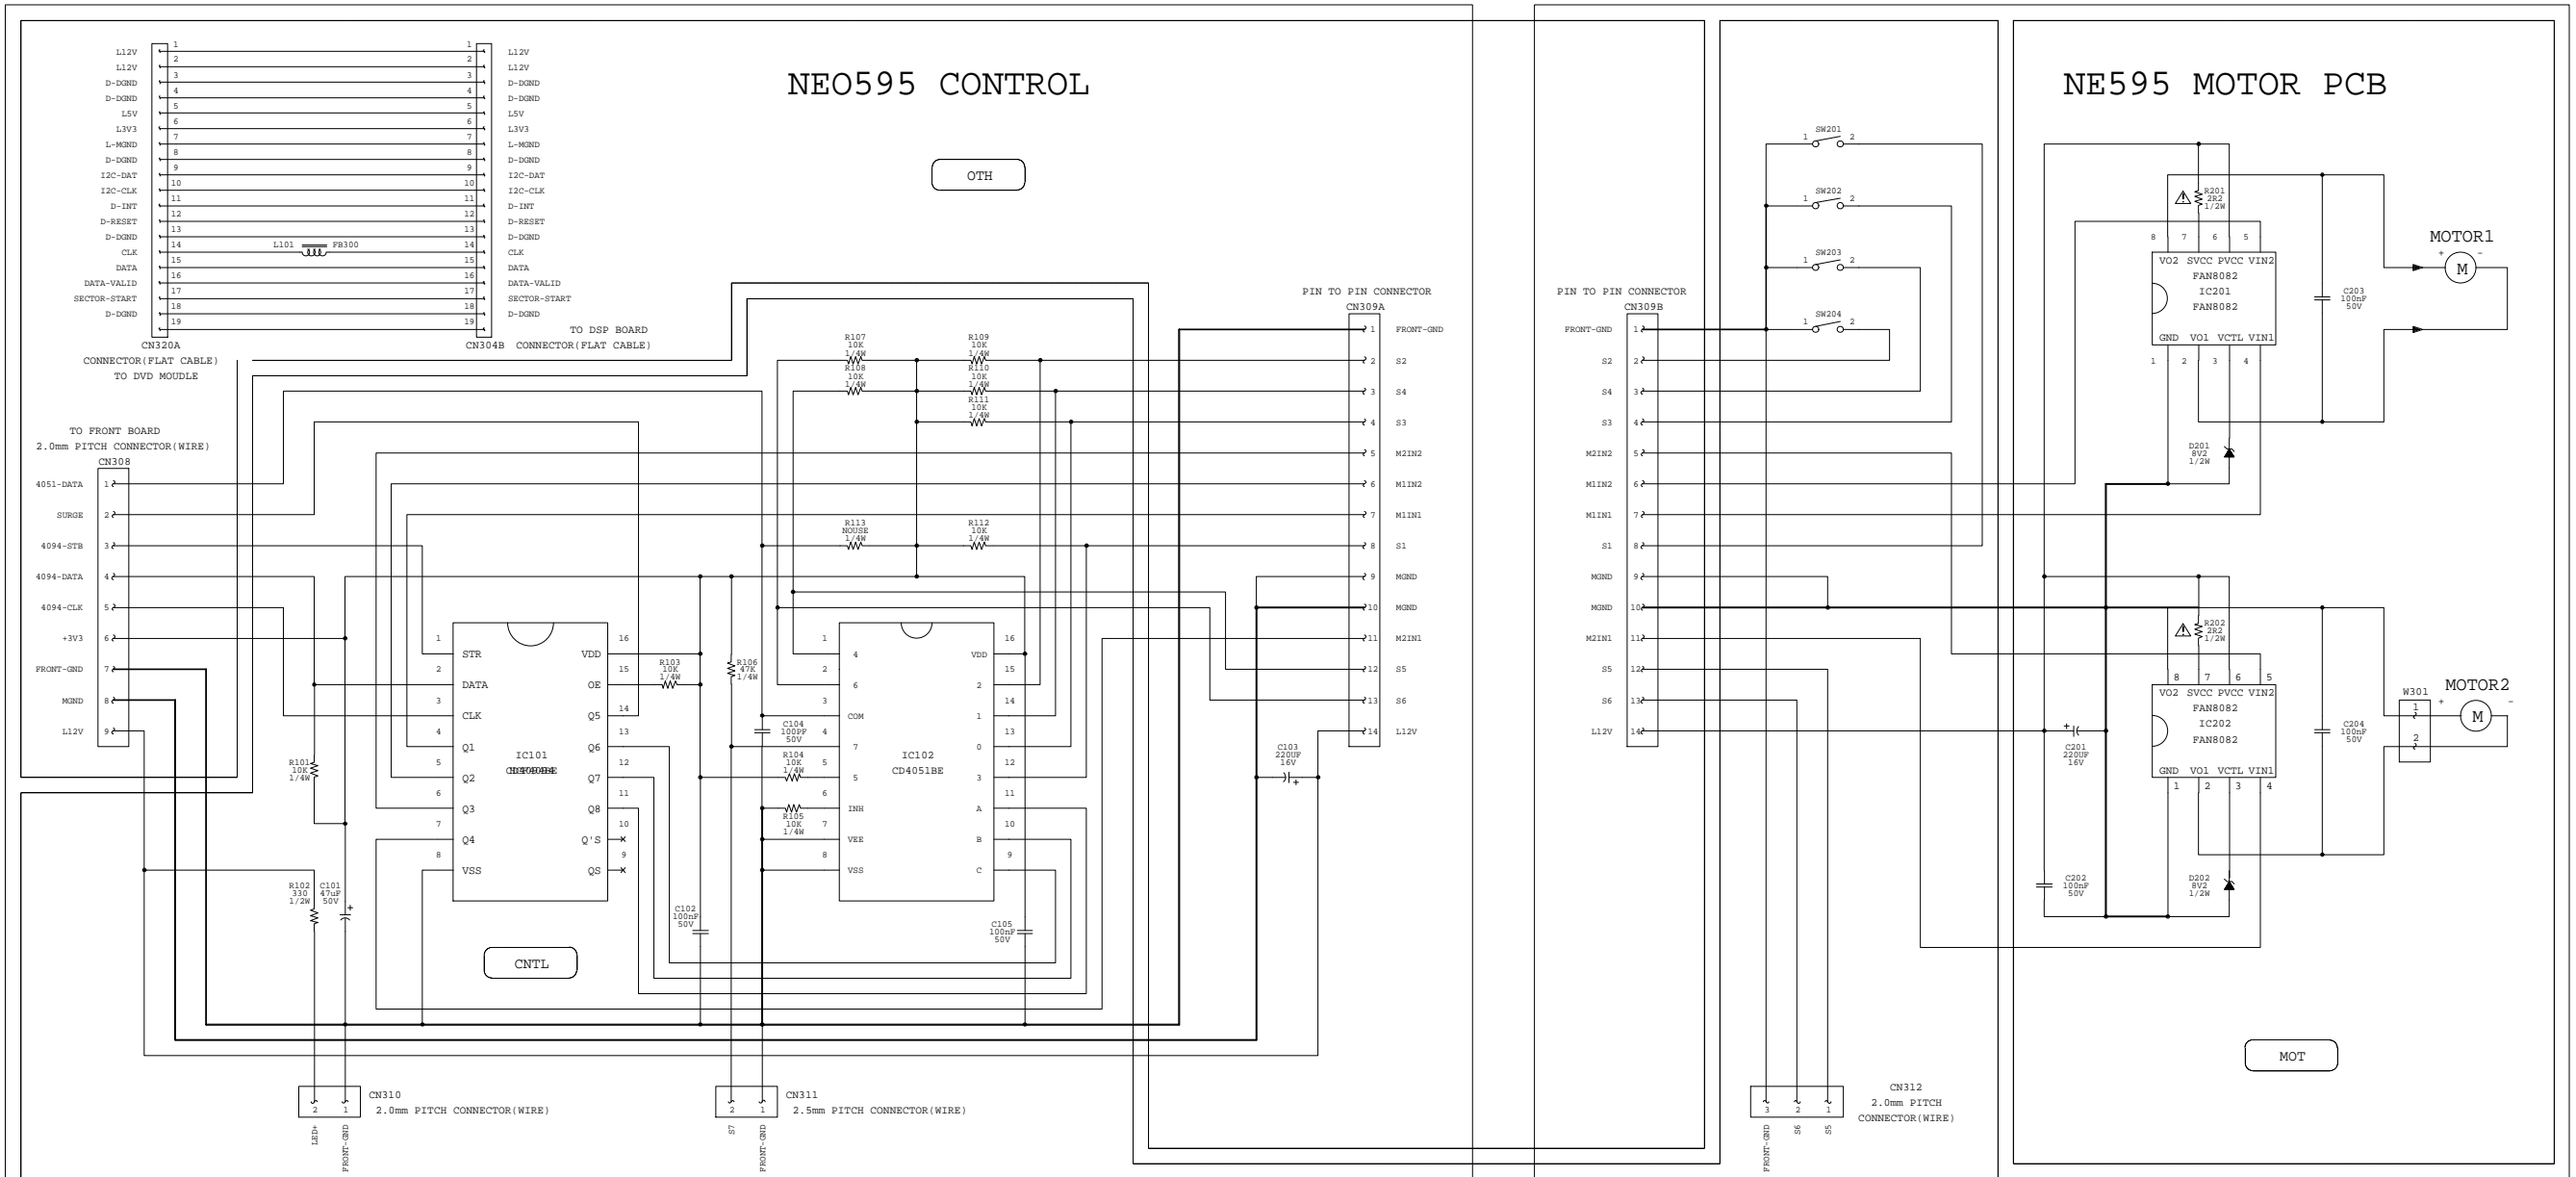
NEO595 CONTROL

NE595 MOTOR PCB

OTH

CNTL

MOT

L12V 1
L12V 2
D-DGND 3
D-DGND 4
L5V 5
L3V3 6
L-MGND 7
D-DGND 8
I2C-DAT 9
I2C-CLK 10
D-INT 11
D-RESET 12
D-DGND 13
CLK 14
DATA 15
DATA-VALID 16
SECTOR-START 17
D-DGND 18
19

L101 FB300

1 L12V
2 L12V
3 D-DGND
4 D-DGND
5 L5V
6 L3V3
7 L-MGND
8 D-DGND
9 I2C-DAT
10 I2C-CLK
11 D-INT
12 D-RESET
13 D-DGND
14 CLK
15 DATA
16 DATA-VALID
17 SECTOR-START
18 D-DGND
19

CN320A
CONNECTOR(FLAT CABLE)
TO DVD MOUDLE

CN304B CONNECTOR(FLAT CABLE)
TO DSP BOARD

TO FRONT BOARD
2.0mm PITCH CONNECTOR(WIRE)
CN308
4051-DATA 1
SURGE 2
4094-STB 3
4094-DATA 4
4094-CLK 5
+3V3 6
FRONT-GND 7
MGND 8
L12V 9

PIN TO PIN CONNECTOR
CN309A
1 FRONT-GND
2 S2
3 S4
4 S3
5 M2IN2
6 M1IN2
7 M1IN1
8 S1
9 MGND
10 MGND
11 M2IN1
12 S5
13 S6
14 L12V

PIN TO PIN CONNECTOR
CN309B
FRONT-GND 1
S2 2
S4 3
S3 4
M2IN2 5
M1IN2 6
M1IN1 7
S1 8
MGND 9
MGND 10
M2IN1 11
S5 12
S6 13
L12V 14

R107 10K 1/4W
R108 10K 1/4W
R109 10K 1/4W
R110 10K 1/4W
R111 10K 1/4W
R113 NOUSE 1/4W
R112 10K 1/4W

IC101
CD4094BE
1 STR
2 DATA
3 CLK
4 Q1
5 Q2
6 Q3
7 Q4
8 VSS
16 VDD
15 OE
14 Q5
13 Q6
12 Q7
11 Q8
10 Q'S
9 QS

R103 10K 1/4W
R106 47K 1/4W
C104 100PF 50V
R104 10K 1/4W
R105 10K 1/4W

IC102
CD4051BE
1 4
2 6
3 COM
4 7
5 5
6 INH
7 VEE
8 VSS
16 VDD
15 2
14 1
13 0
12 3
11 A
10 B
9 C

R101 10K 1/4W
R102 330 1/2W
C101 47uF 50V
C102 100nF 50V
C105 100nF 50V
C103 220UF 16V

CN310
2.0mm PITCH CONNECTOR(WIRE)
2 1
LED+ FRONT-GND

CN311
2.5mm PITCH CONNECTOR(WIRE)
2 1
S7 FRONT-GND

SW201 1 2
SW202 1 2
SW203 1 2
SW204 1 2

CN312
2.0mm PITCH
CONNECTOR(WIRE)
3 2 1
FRONT-GND S6 S5

R201 2R2 1/2W
8 7 6 5
VO2 SVCC PVCC VIN2
FAN8082
IC201
FAN8082
GND VO1 VCTL VIN1
1 2 3 4
C203 100nF 50V
MOTOR1
+ M -
D201 8V2 1/2W

R202 2R2 1/2W
8 7 6 5
VO2 SVCC PVCC VIN2
FAN8082
IC202
FAN8082
GND VO1 VCTL VIN1
1 2 3 4
C201 220UF 16V
C204 100nF 50V
W301 1 2
MOTOR2
+ M -
C202 100nF 50V
D202 8V2 1/2W